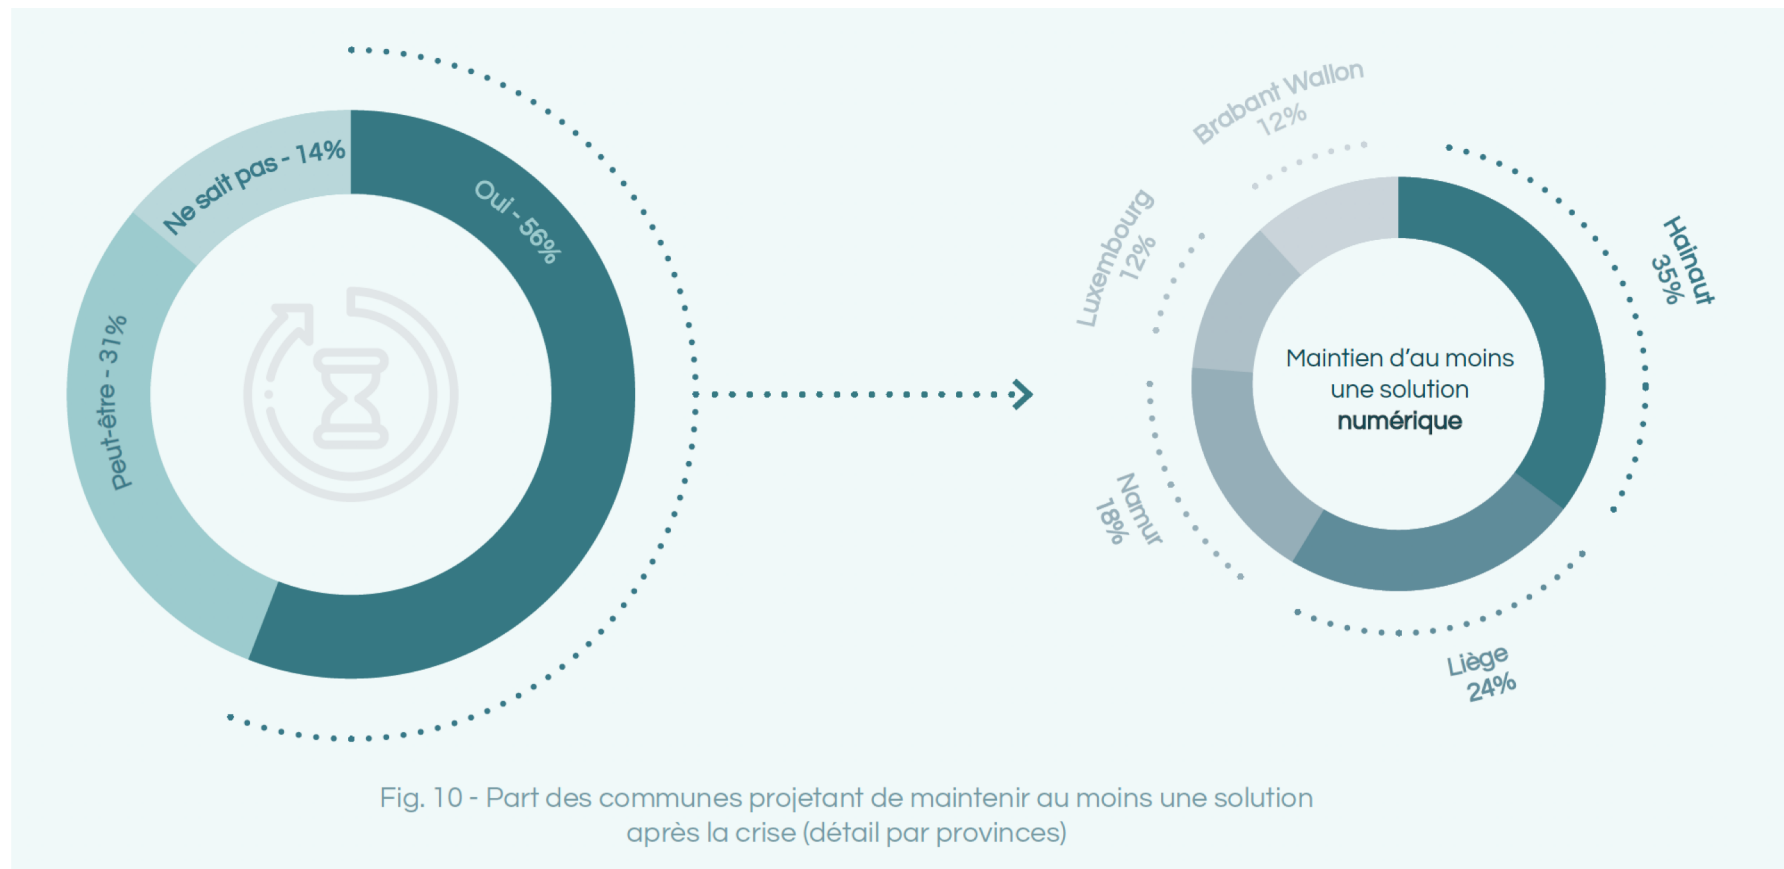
Ne sait pas - 14%

Oui - 56%

Peut-être - 31%

Brabant Wallon
12%

Luxembourg
12%

Hainaut
35%

Maintien d'au moins une solution **numérique**

Namur
18%

Liège
24%

Fig. 10 - Part des communes projetant de maintenir au moins une solution après la crise (détail par provinces)